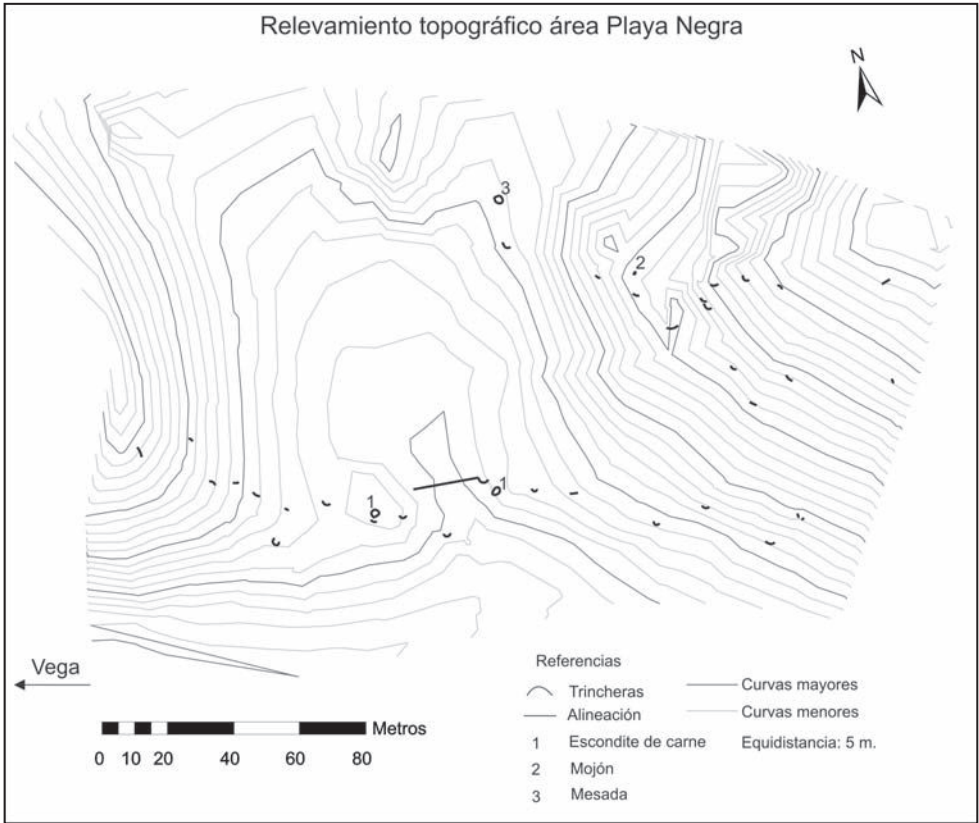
Relevamiento topográfico área Playa Negra

N

3

2

1

1

Vega

Referencias

Trincheras

Alineación

Curvas mayores

Curvas menores

Metros

0 10 20 40 60 80

1 Escondite de carne

2 Mojón

3 Mesada

Equidistancia: 5 m.